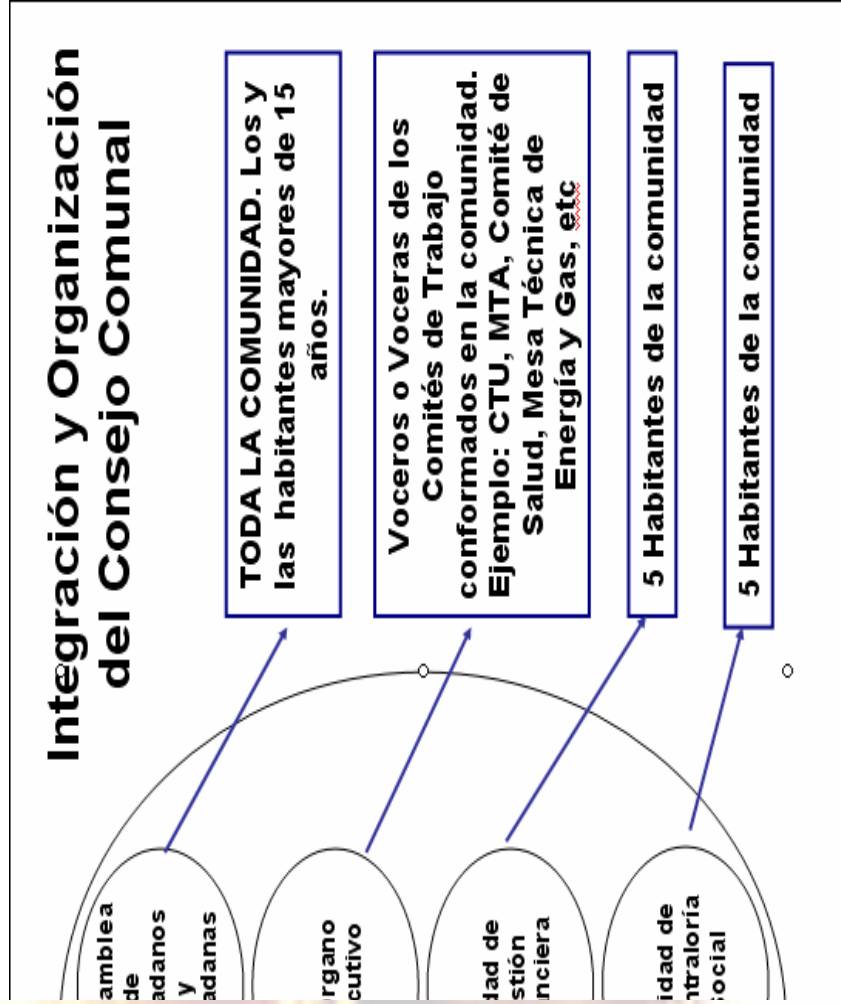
Integración y Organización del Consejo Comunal

TODA LA COMUNIDAD. Los y las habitantes mayores de 15 años.

Voceros o Voceras de los Comités de Trabajo conformados en la comunidad. Ejemplo: CTU, MTA, Comité de Salud, Mesa Técnica de Energía y Gas, etc

5 Habitantes de la comunidad

5 Habitantes de la comunidad

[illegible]amblea de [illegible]adanos y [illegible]adanas

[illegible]rgano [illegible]cutivo

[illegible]dad de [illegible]stión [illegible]nciera

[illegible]idad de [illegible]ntraloría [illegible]ocial